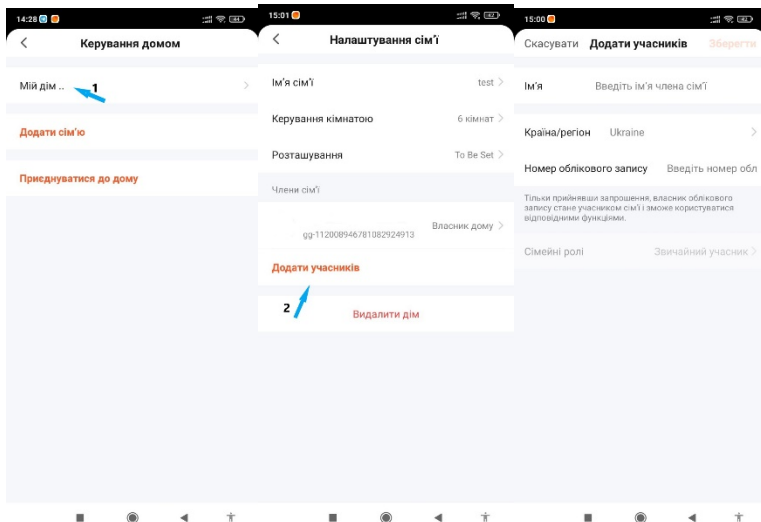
14:28

Керування домом

Мій дім ..

1

Додати сім'ю

Приєднатися до дому

15:01

Налаштування сім'ї

Ім'я сім'ї test

Керування кімнатою 6 кімнат

Розташування To Be Set

Члени сім'ї

Власник дому

gg-11200894678108292491З

Додати учасників

2

Видалити дім

15:00

Скасувати Додати учасників Зберегти

Ім'я Введіть ім'я члена сім'ї

Країна/регіон Ukraine

Номер облікового запису Введіть номер обл

Тільки прийнявши запрошення, власник облікового запису стане учасником сім'ї і зможе користуватися відповідними функціями.

Сімейні ролі Звичайний учасник